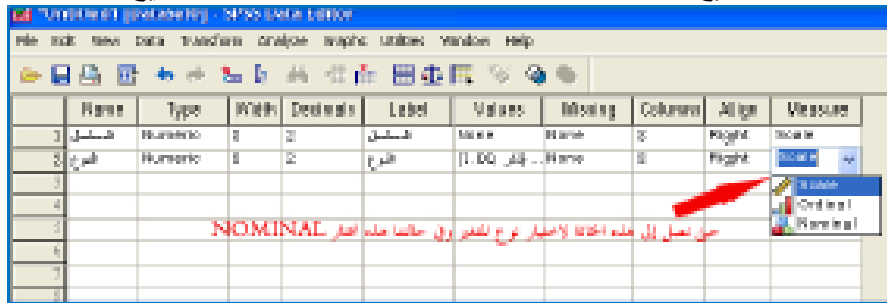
*Untitled1 [DataSet0] - SPSS Data Editor

File Edit View Data Transform Analyze Graphs Utilities Window Help

| | Name | Type | Width | Decimals | Label | Values | Missing | Columns | Align | Measure |
|---|---|---|---|---|---|---|---|---|---|---|
| 1 | تسلسل | Numeric | 8 | 2 | تسلسل | None | None | 8 | Right | Scale |
| 2 | النوع | Numeric | 8 | 2 | النوع | {1.00, ذكر}... | None | 8 | Right | Scale |
| 3 | | | | | | | | | | |
| 4 | | | | | | | | | | |
| 5 | | | | | | | | | | |
| 6 | | | | | | | | | | |
| 7 | | | | | | | | | | |
| 8 | | | | | | | | | | |

Scale
Ordinal
Nominal

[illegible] NOMINAL